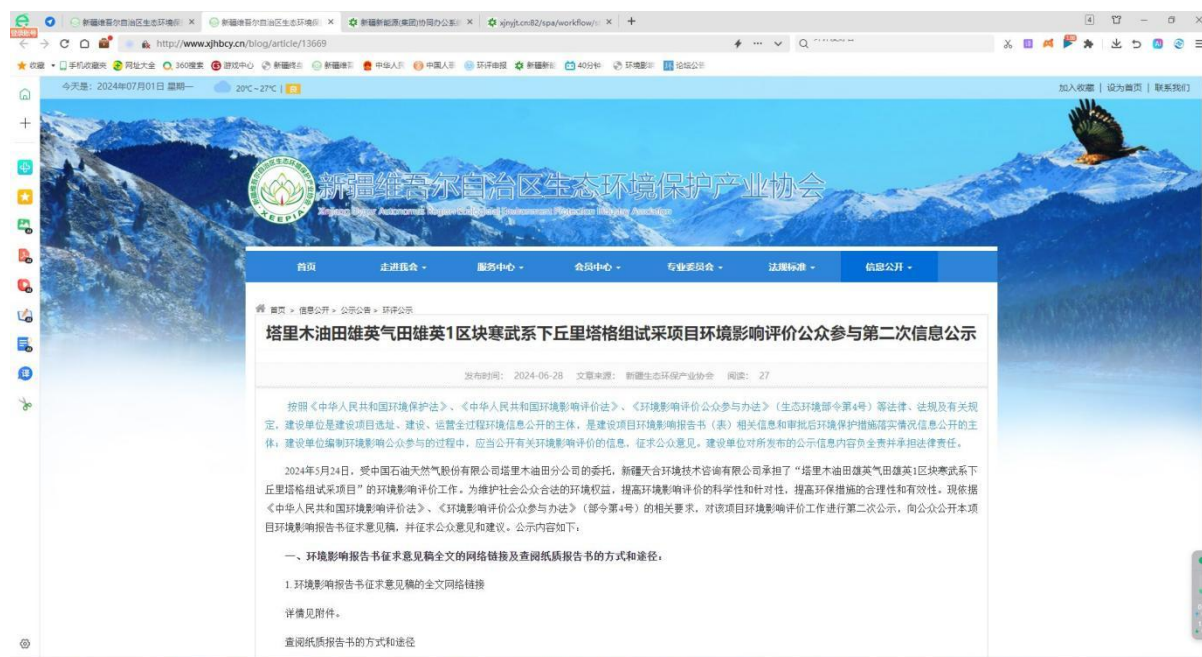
新疆维吾尔自治区生态环境保 × 新疆维吾尔自治区生态环境保 × 新疆新能源(集团)协同办公系 × xjnyjt.cn:82/spa/workflow/ × +

http://www.xjhbcy.cn/blog/article/13669

收藏 手机收藏夹 网址大全 360搜索 游戏中心 新疆 新疆 中华人民 中国人 环评申报 新疆新能 40分钟 环境影响 论坛公示

今天是：2024年07月01日 星期一 20°C ~ 27°C

加入收藏 | 设为首页 | 联系我们

新疆维吾尔自治区生态环境保护产业协会

XEEPIA

首页 走进我会 服务中心 会员中心 专业委员会 法规标准 信息公开

首页 > 信息公开 > 公示公告 > 环评公示

塔里木油田雄英气田雄英1区块寒武系下丘里塔格组试采项目环境影响评价公众参与第二次信息公示

发布时间：2024-06-28 文章来源：新疆生态环保产业协会 阅读：27

按照《中华人民共和国环境保护法》、《中华人民共和国环境影响评价法》、《环境影响评价公众参与办法》（生态环境部令第4号）等法律、法规及有关规定，建设单位是建设项目选址、建设、运营全过程环境信息公开的主体，是建设项目环境影响报告书（表）相关信息和审批后环境保护措施落实情况信息公开的主体；建设单位编制环境影响公众参与的过程中，应当公开有关环境影响评价的信息，征求公众意见。建设单位对所发布的公示信息内容负全责并承担法律责任。

2024年5月24日，受中国石油天然气股份有限公司塔里木油田分公司的委托，新疆天合环境技术咨询有限公司承担了“塔里木油田雄英气田雄英1区块寒武系下丘里塔格组试采项目”的环境影响评价工作。为维护社会公众合法的环境权益，提高环境影响评价的科学性和针对性，提高环保措施的合理性和有效性。现依据《中华人民共和国环境影响评价法》、《环境影响评价公众参与办法》（部令第4号）的相关要求，对该项目环境影响评价工作进行第二次公示，向公众公开本项目环境影响报告书征求意见稿，并征求公众意见和建议。公示内容如下：

一、环境影响报告书征求意见稿全文的网络链接及查阅纸质报告书的方式和途径：

1.环境影响报告书征求意见稿的全文网络链接

详情见附件。

查阅纸质报告书的方式和途径